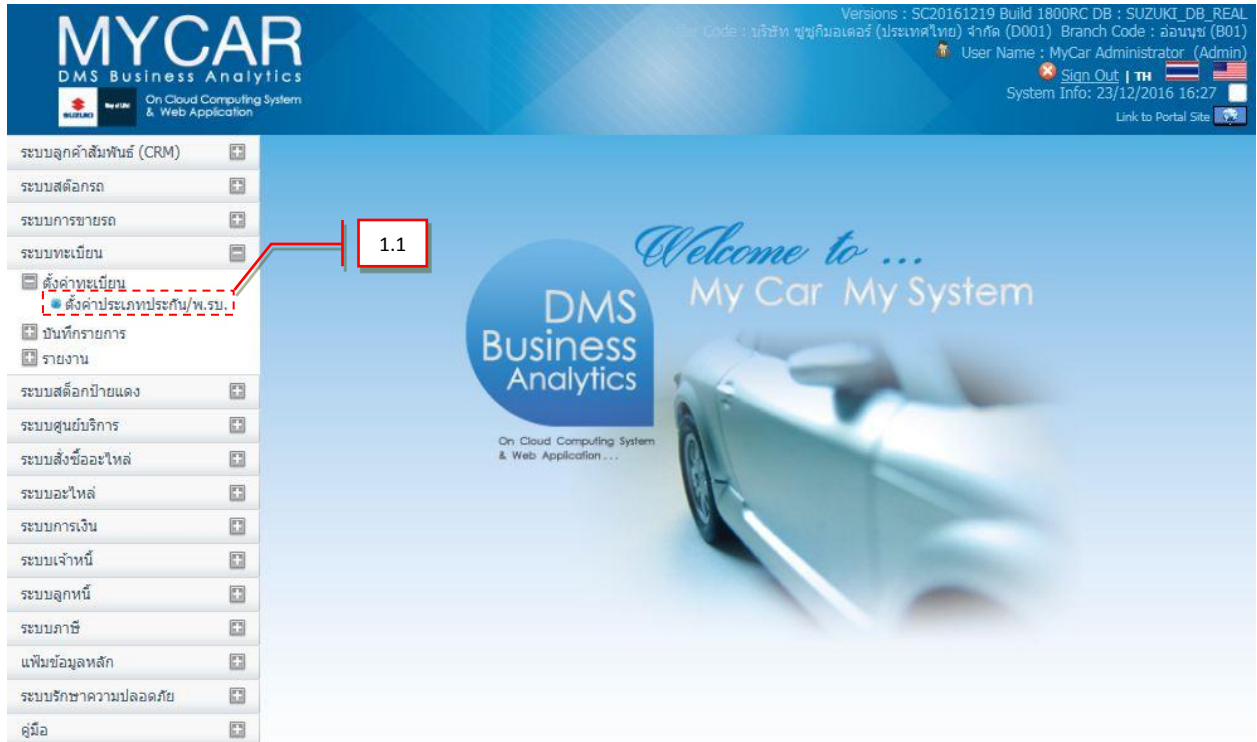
MYCAR
DMS Business Analytics
SUZUKI
On Cloud Computing System & Web Application

Versions : SC20161219 Build 1800RC DB : SUZUKI_DB_REAL
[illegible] Code : บริษัท ซูซูกิมอเตอร์ (ประเทศไทย) จำกัด (D001) Branch Code : อ่อนนุช (B01)
User Name : MyCar Administrator (Admin)
Sign Out | TH
System Info: 23/12/2016 16:27
Link to Portal Site

ระบบลูกค้าสัมพันธ์ (CRM)
ระบบสต็อกรถ
ระบบการขายรถ
ระบบทะเบียน
ตั้งค่าทะเบียน
ตั้งค่าประเภทประกัน/พ.รบ.
บันทึกรายการ
รายงาน
ระบบสต็อกป้ายแดง
ระบบศูนย์บริการ
ระบบสั่งซื้ออะไหล่
ระบบอะไหล่
ระบบการเงิน
ระบบเจ้าหนี้
ระบบลูกหนี้
ระบบภาษี
แฟ้มข้อมูลหลัก
ระบบรักษาความปลอดภัย
คู่มือ

1.1

Welcome to ...
My Car My System

DMS Business Analytics
On Cloud Computing System & Web Application ...